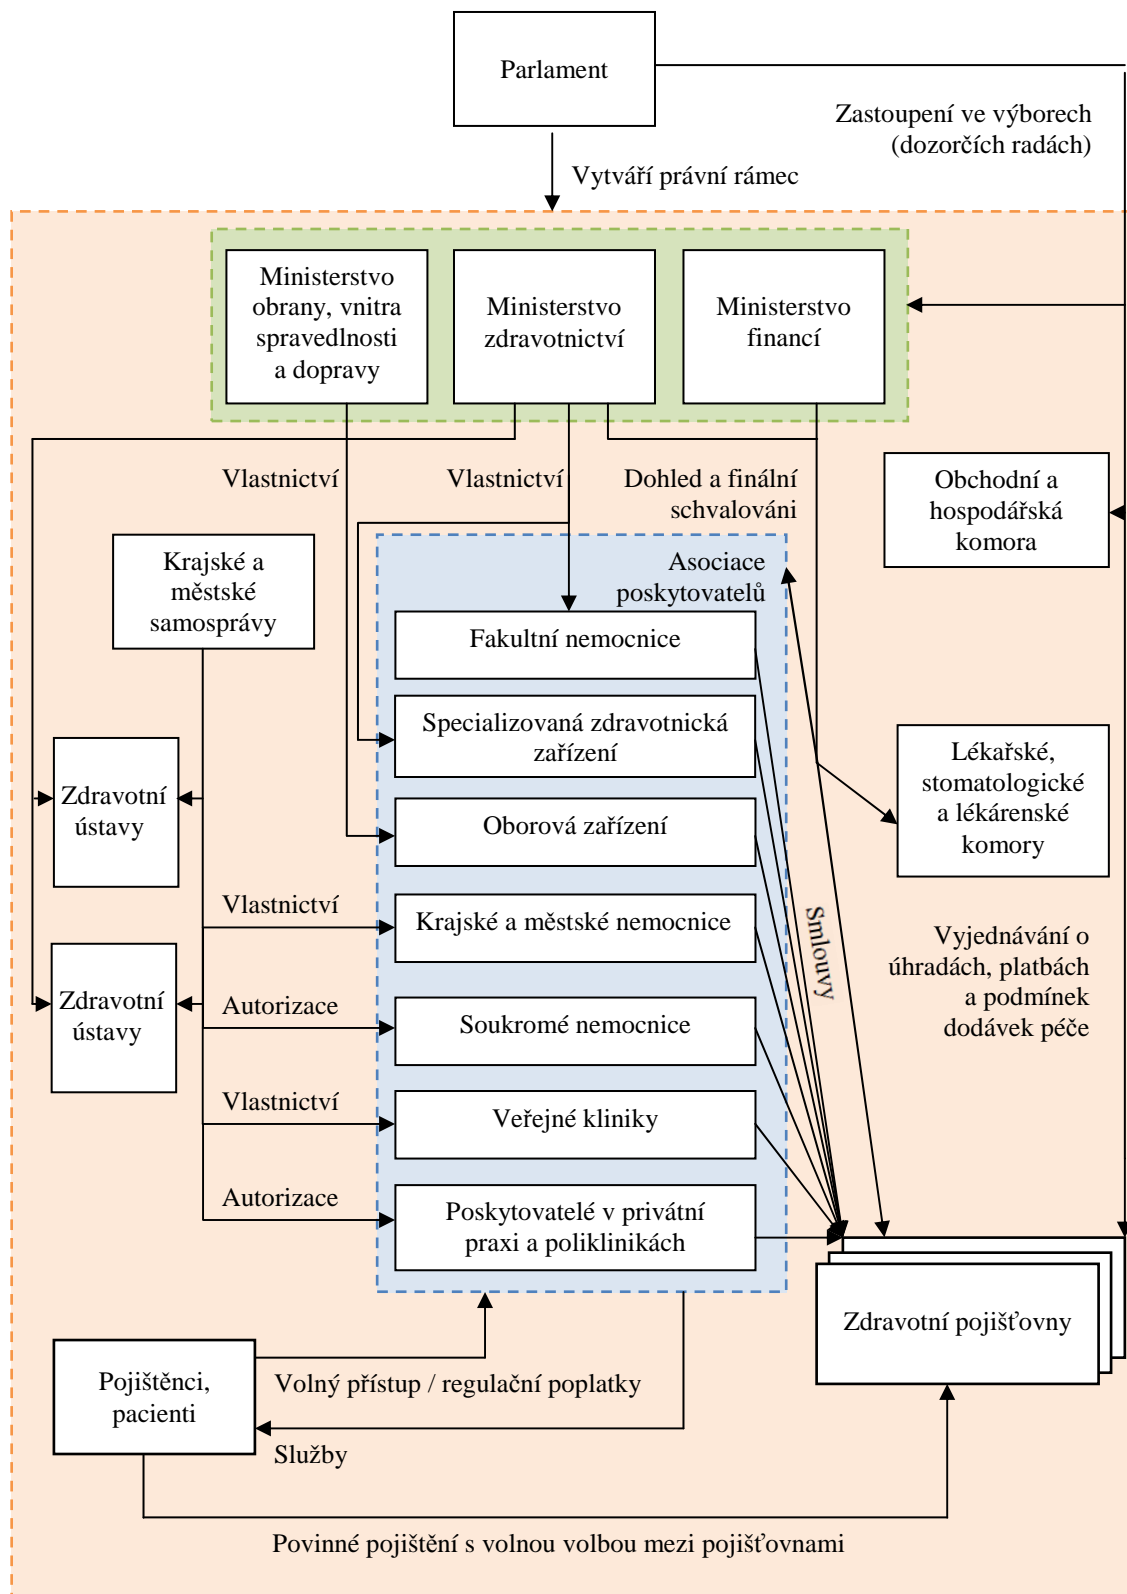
Parlament

Zastoupení ve výborech (dozorčích radách)

Vytváří právní rámec

Ministerstvo obrany, vnitra spravedlnosti a dopravy

Ministerstvo zdravotnictví

Ministerstvo financí

Vlastnictví

Vlastnictví

Dohled a finální schvalováni

Obchodní a hospodářská komora

Krajské a městské samosprávy

Asociace poskytovatelů

Fakultní nemocnice

Specializovaná zdravotnická zařízení

Zdravotní ústavy

Oborová zařízení

Lékařské, stomatologické a lékárenské komory

Vlastnictví

Krajské a městské nemocnice

Smlouvy

Vyjednávání o úhradách, platbách a podmínek dodávek péče

Zdravotní ústavy

Autorizace

Soukromé nemocnice

Vlastnictví

Veřejné kliniky

Autorizace

Poskytovatelé v privátní praxi a poliklinikách

Zdravotní pojišťovny

Pojištěnci, pacienti

Volný přístup / regulační poplatky

Služby

Povinné pojištění s volnou volbou mezi pojišťovnami